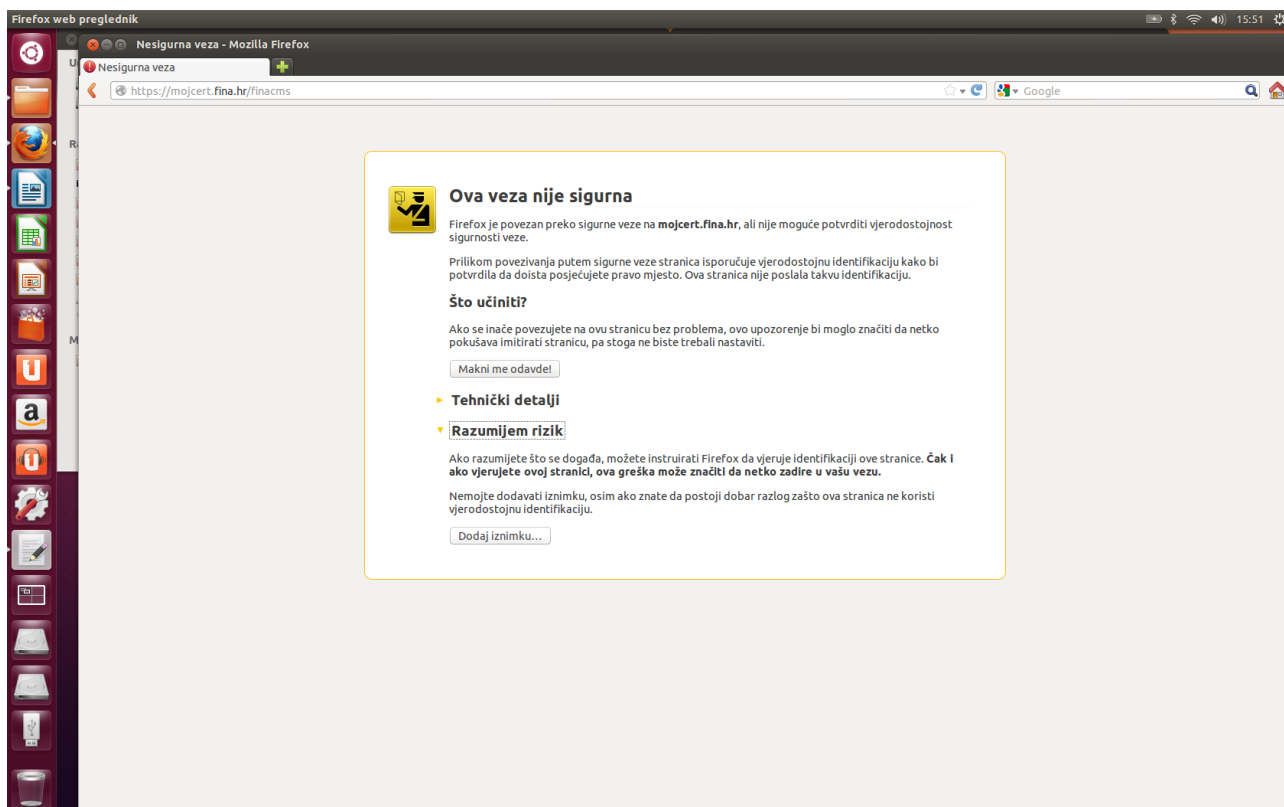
Firefox web preglednik

15:51

Nesigurna veza - Mozilla Firefox

Nesigurna veza

https://mojcert.fina.hr/finacms

Google

Ova veza nije sigurna

Firefox je povezan preko sigurne veze na **mojcert.fina.hr**, ali nije moguće potvrditi vjerodostojnost sigurnosti veze.

Prilikom povezivanja putem sigurne veze stranica isporučuje vjerodostojnu identifikaciju kako bi potvrdila da doista posjećujete pravo mjesto. Ova stranica nije poslala takvu identifikaciju.

Što učiniti?

Ako se inače povezujete na ovu stranicu bez problema, ovo upozorenje bi moglo značiti da netko pokušava imitirati stranicu, pa stoga ne biste trebali nastaviti.

Makni me odavde!

Tehnički detalji

Razumijem rizik

Ako razumijete što se događa, možete instruirati Firefox da vjeruje identifikaciji ove stranice. **Čak i ako vjerujete ovoj stranici, ova greška može značiti da netko zadire u vašu vezu.**

Nemojte dodavati iznimku, osim ako znate da postoji dobar razlog zašto ova stranica ne koristi vjerodostojnu identifikaciju.

Dodaj iznimku...